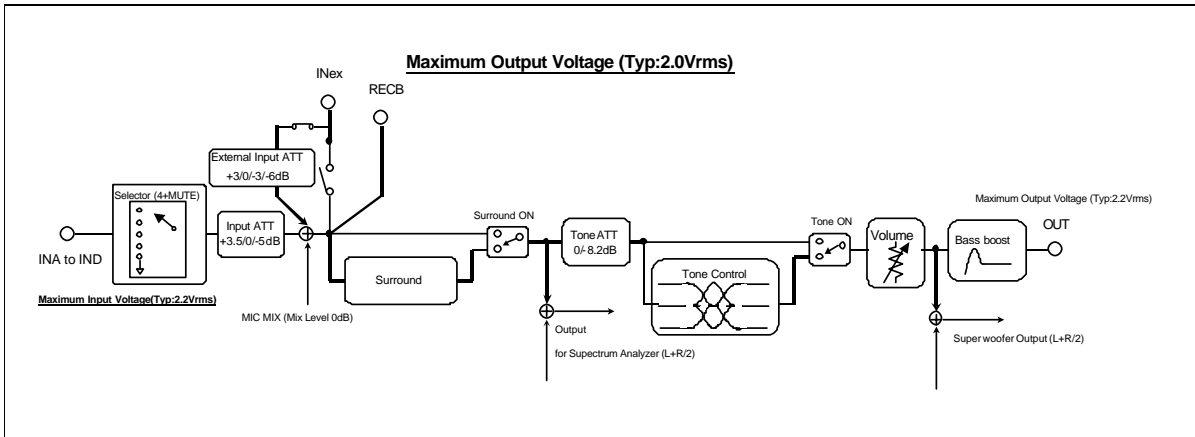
Maximum Output Voltage (Typ:2.0Vrms)

INex

RECB

External Input ATT
+3/0/-3/-6dB

Selector (4+MUTE)

Input ATT
+3.5/0/-5dB

INA to IND

Maximum Input Voltage(Typ:2.2Vrms)

MIC MIX (Mix Level 0dB)

Surround ON

Surround

Tone ATT
0/-8.2dB

Output

for Supectrum Analyzer (L+R/2)

Tone Control

Tone ON

Volume

Bass boost

Maximum Output Voltage (Typ:2.2Vrms)

OUT

Super woofer Output (L+R/2)